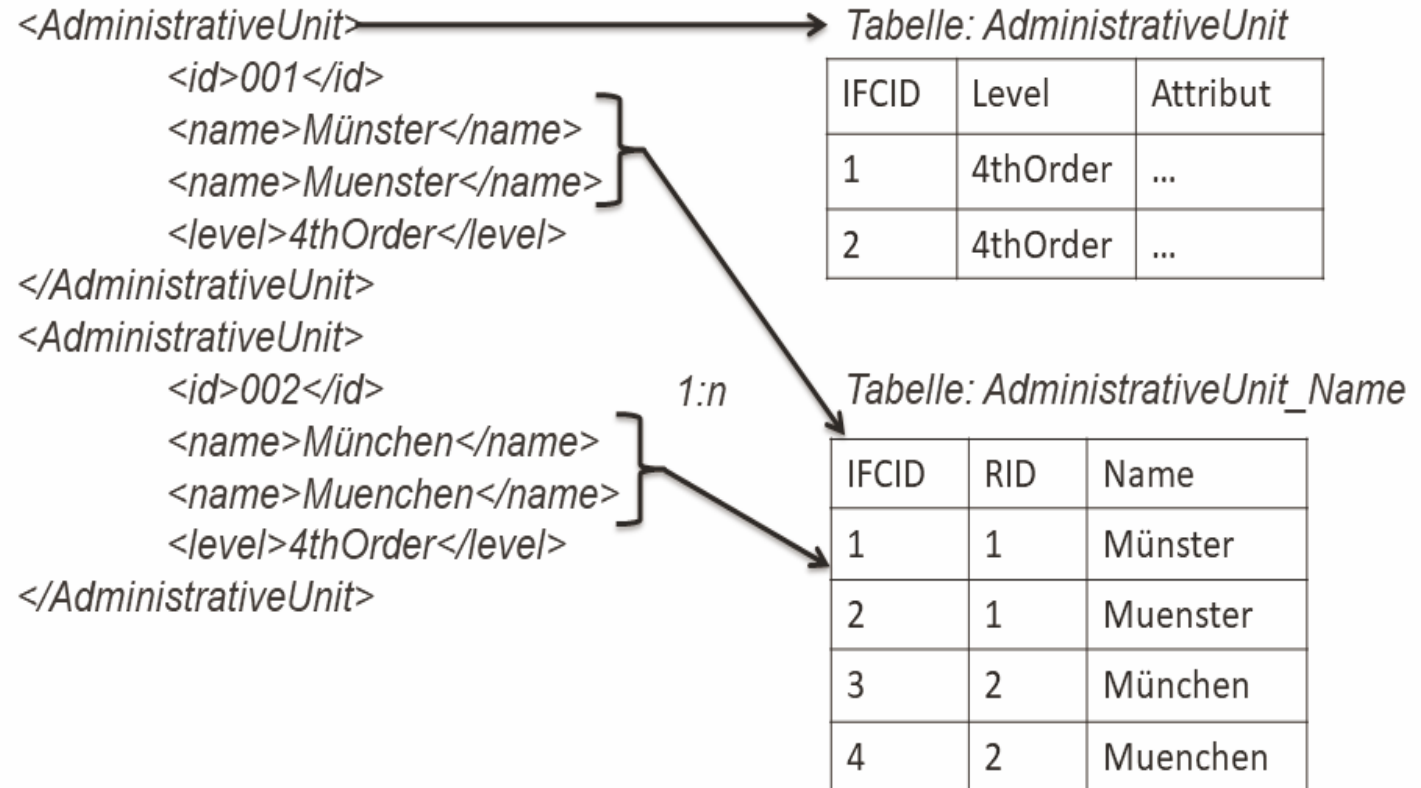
<AdministrativeUnit>
<id>001</id>
<name>Münster</name>
<name>Muenster</name>
<level>4thOrder</level>
</AdministrativeUnit>
<AdministrativeUnit>
<id>002</id>
<name>München</name>
<name>Muenchen</name>
<level>4thOrder</level>
</AdministrativeUnit>

Tabelle: AdministrativeUnit

| IFCID | Level | Attribut |
|---|---|---|
| 1 | 4thOrder | ... |
| 2 | 4thOrder | ... |

1:n

Tabelle: AdministrativeUnit_Name

| IFCID | RID | Name |
|---|---|---|
| 1 | 1 | Münster |
| 2 | 1 | Muenster |
| 3 | 2 | München |
| 4 | 2 | Muenchen |